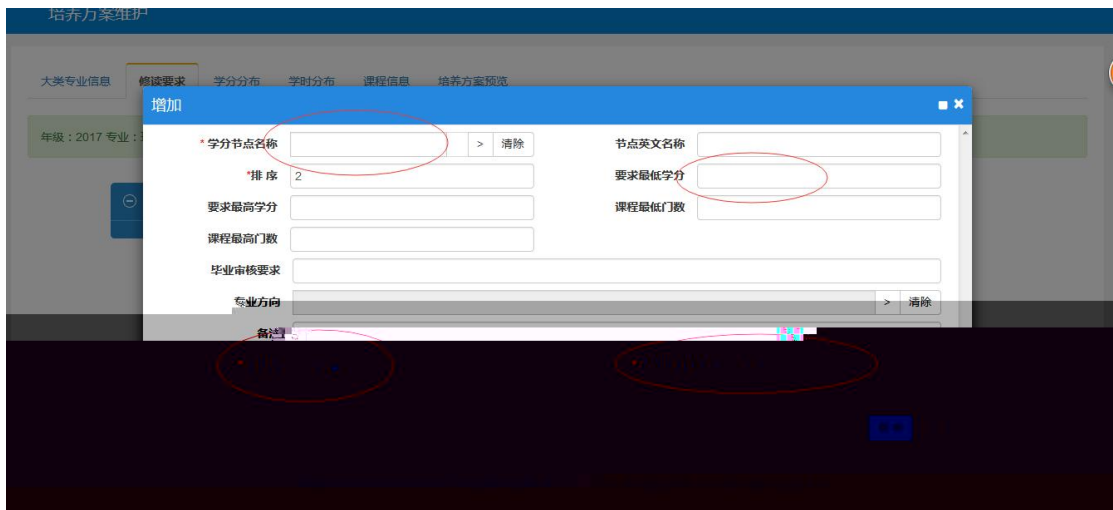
培养方案维护

大类专业信息 修读要求 学分分布 学时分布 课程信息 培养方案预览

年级：2017 专业：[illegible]

增加

*学分节点名称 > 清除 节点英文名称

*排 序 2 要求最低学分

要求最高学分 课程最低门数

课程最高门数

毕业审核要求

专业方向 > 清除

备注